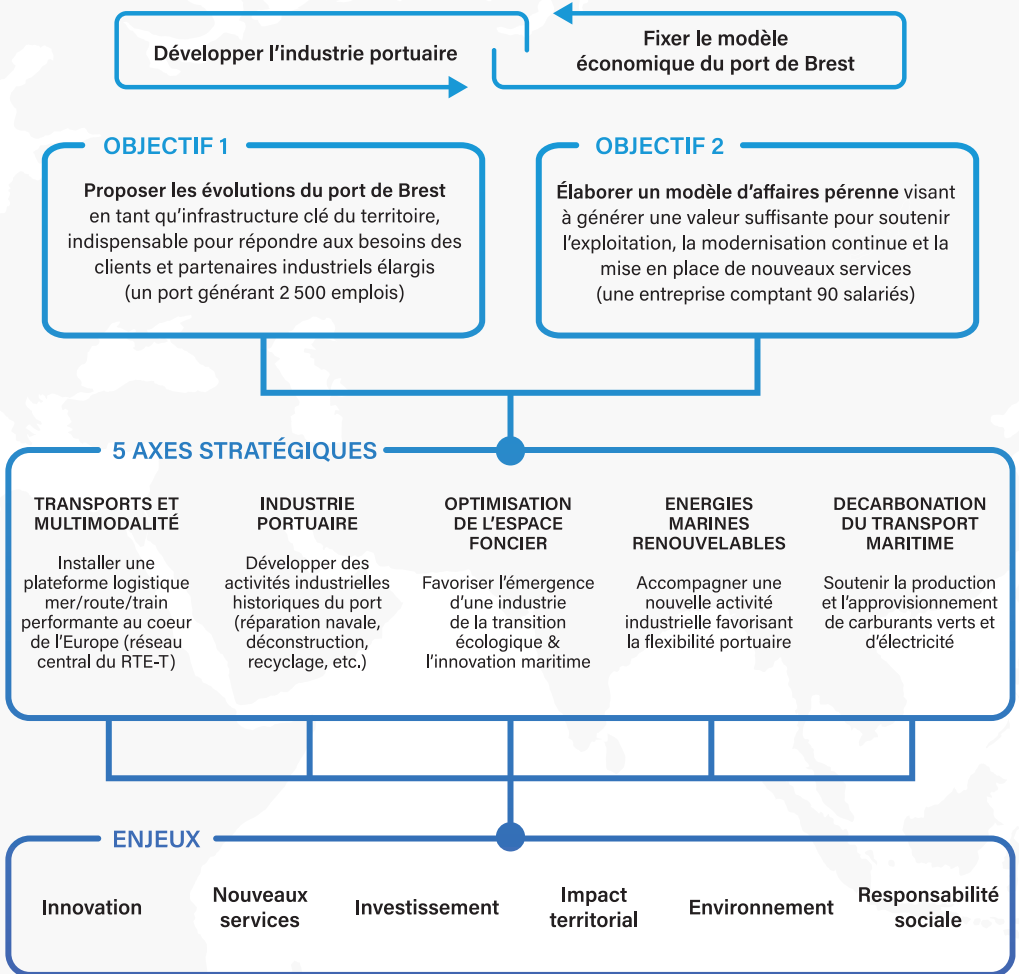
Développer l'industrie portuaire

Fixer le modèle économique du port de Brest

OBJECTIF 1

Proposer les évolutions du port de Brest en tant qu'infrastructure clé du territoire, indispensable pour répondre aux besoins des clients et partenaires industriels élargis (un port générant 2 500 emplois)

OBJECTIF 2

Élaborer un modèle d'affaires pérenne visant à générer une valeur suffisante pour soutenir l'exploitation, la modernisation continue et la mise en place de nouveaux services (une entreprise comptant 90 salariés)

5 AXES STRATÉGIQUES

TRANSPORTS ET MULTIMODALITÉ

Installer une plateforme logistique mer/route/train performante au coeur de l'Europe (réseau central du RTE-T)

INDUSTRIE PORTUAIRE

Développer des activités industrielles historiques du port (réparation navale, déconstruction, recyclage, etc.)

OPTIMISATION DE L'ESPACE FONCIER

Favoriser l'émergence d'une industrie de la transition écologique & l'innovation maritime

ENERGIES MARINES RENOUVELABLES

Accompagner une nouvelle activité industrielle favorisant la flexibilité portuaire

DECARBONATION DU TRANSPORT MARITIME

Soutenir la production et l'approvisionnement de carburants verts et d'électricité

ENJEUX

Innovation

Nouveaux services

Investissement

Impact territorial

Environnement

Responsabilité sociale